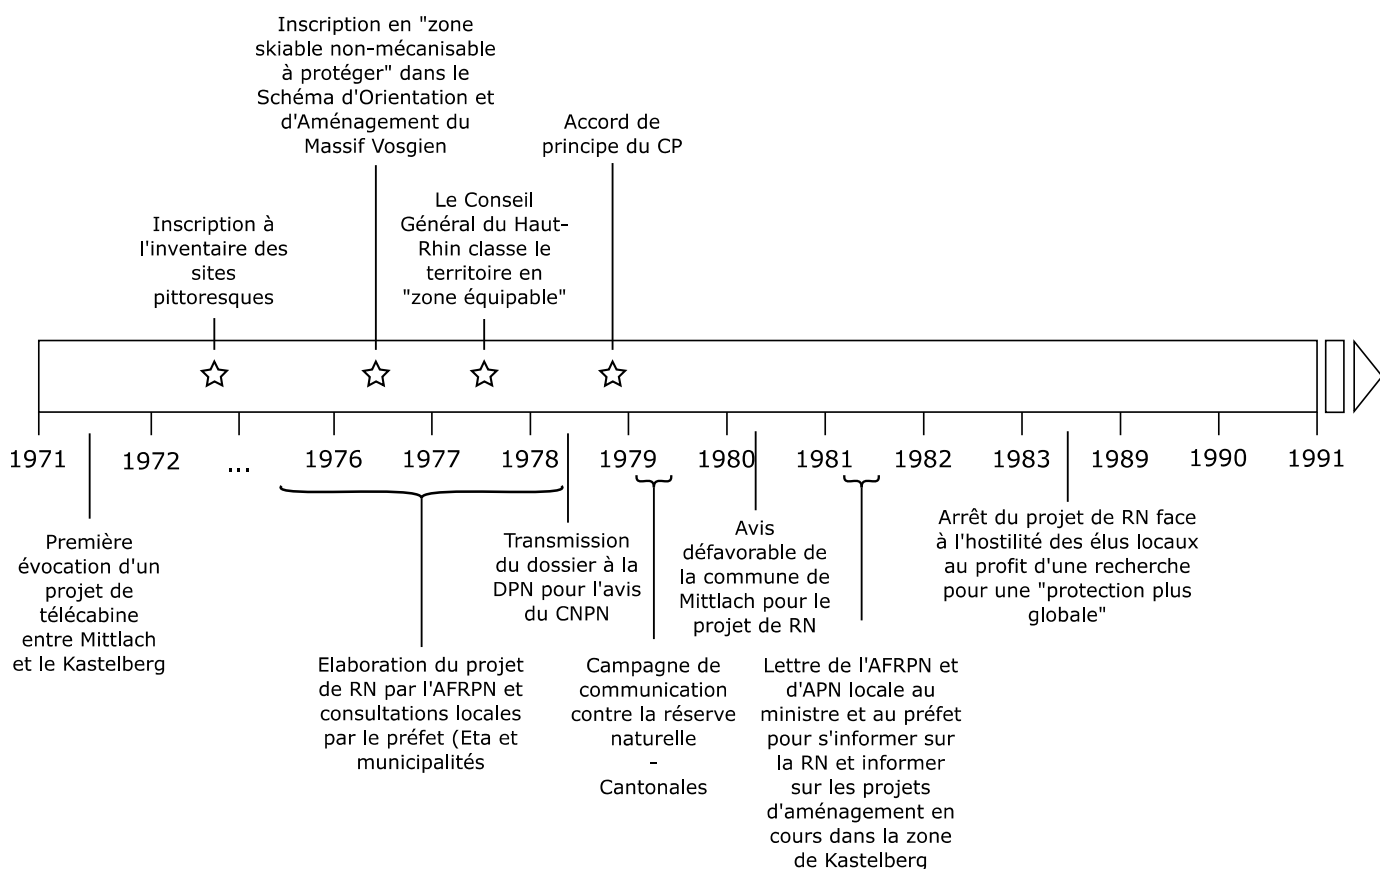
Inscription en "zone skiable non-mécanisable à protéger" dans le Schéma d'Orientation et d'Aménagement du Massif Vosgien

Accord de principe du CP

Le Conseil Général du Haut-Rhin classe le territoire en "zone équipable"

Inscription à l'inventaire des sites pittoresques

1971

1972

...

1976

1977

1978

1979

1980

1981

1982

1983

1989

1990

1991

Première évocation d'un projet de télécabine entre Mittlach et le Kastelberg

Elaboration du projet de RN par l'AFRPN et consultations locales par le préfet (Eta et municipalités

Transmission du dossier à la DPN pour l'avis du CNPN

Campagne de communication contre la réserve naturelle
-
Cantonales

Avis défavorable de la commune de Mittlach pour le projet de RN

Lettre de l'AFRPN et d'APN locale au ministre et au préfet pour s'informer sur la RN et informer sur les projets d'aménagement en cours dans la zone de Kastelberg

Arrêt du projet de RN face à l'hostilité des élus locaux au profit d'une recherche pour une "protection plus globale"